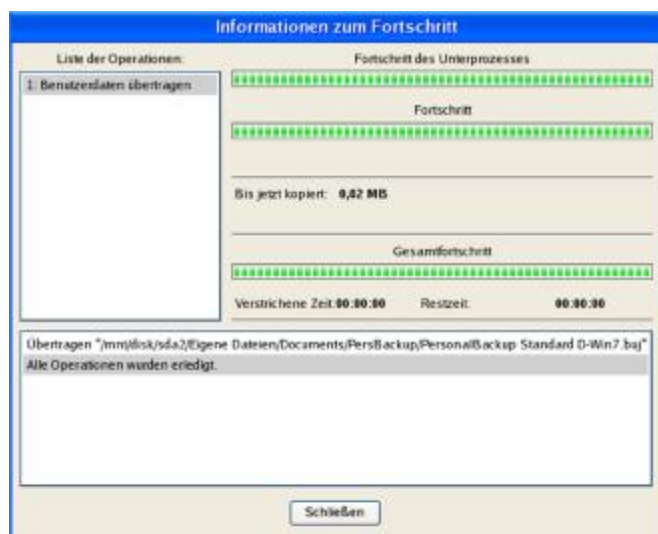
Informationen zum Fortschritt

Liste der Operationen:

1. Benutzerdaten übertragen

Fortschritt des Unterprozesses

Fortschritt

Bis jetzt kopiert: 0,82 MB

Gesamtfortschritt

Verstrichene Zeit: 00:00:00

Restzeit: 00:00:00

Übertragen "/mnt/disk/sda2/Eigene Dateien/Documents/PersBackup/PersonalBackup Standard D-Win7.buj"

Alle Operationen wurden erledigt.

Schließen